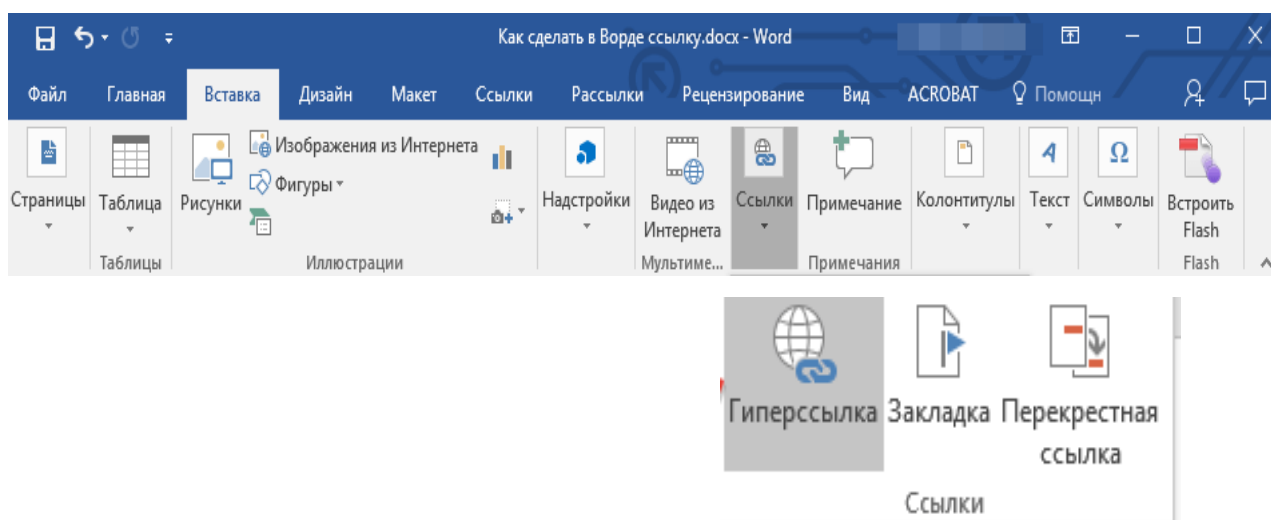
Как сделать в Ворде ссылку.docx - Word

Файл Главная Вставка Дизайн Макет Ссылки Рассылки Рецензирование Вид ACROBAT Помощн

Страницы
Таблица
Таблицы
Рисунки
Изображения из Интернета
Фигуры
Иллюстрации
Надстройки
Видео из Интернета
Мультиме...
Ссылки
Примечание
Примечания
Колонтитулы
Текст
Символы
Встроить Flash
Flash

Гиперссылка
Закладка
Перекрестная ссылка
Ссылки